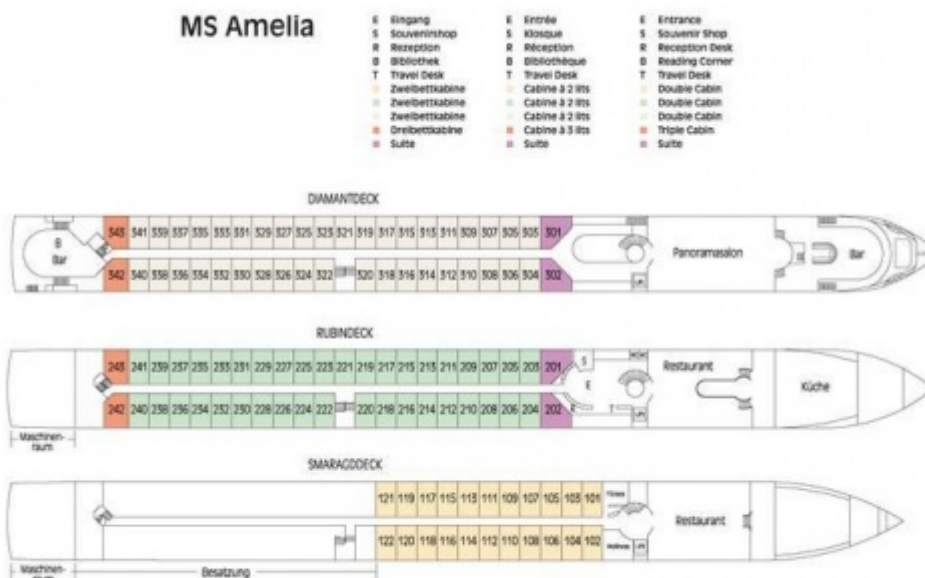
MS Amelia

E Eingang
S Souvenirshop
R Rezeption
B Bibliothek
T Travel Desk
Zweibettkabine
Zweibettkabine
Zweibettkabine
Dreibettkabine
Suite

E Entrée
S Kiosque
R Réception
B Bibliothèque
T Travel Desk
Cabine à 2 lits
Cabine à 2 lits
Cabine à 2 lits
Cabine à 3 lits
Suite

E Entrance
S Souvenir Shop
R Reception Desk
B Reading Corner
T Travel Desk
Double Cabin
Double Cabin
Double Cabin
Triple Cabin
Suite

DIAMANTDECK

B
Bar
343 341 339 337 335 333 331 329 327 325 323 321 319 317 315 313 311 309 307 305 303 301
342 340 338 336 334 332 330 328 326 324 322 320 318 316 314 312 310 308 306 304 302
Panoramasalon
Bar

RUBINDECK

243 241 239 237 235 233 231 229 227 225 223 221 219 217 215 213 211 209 207 205 203 201
242 240 238 236 234 232 230 228 226 224 222 220 218 216 214 212 210 208 206 204 202
S
E
Restaurant
Küche
Maschinenraum

SMARAGDDECK

121 119 117 115 113 111 109 107 105 103 101
122 120 118 116 114 112 110 108 106 104 102
Restaurant
Maschinen-
Besatzung